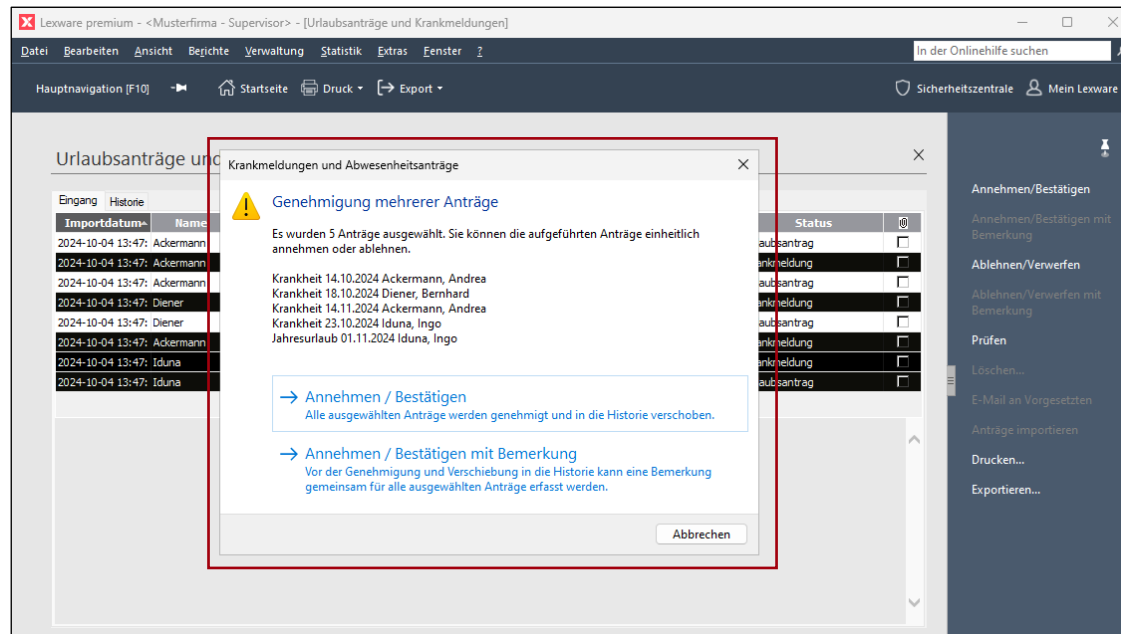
Lexware premium - <Musterfirma - Supervisor> - [Urlaubsanträge und Krankmeldungen]

Datei Bearbeiten Ansicht Berichte Verwaltung Statistik Extras Fenster ?

In der Onlinehilfe suchen

Hauptnavigation [F10] Startseite Druck Export

Sicherheitszentrale Mein Lexware

Urlaubsanträge und

Eingang Historie

| Importdatum | Name | Status | |
|---|---|---|---|
| 2024-10-04 13:47: | Ackermann | aubsantrag | |
| 2024-10-04 13:47: | Ackermann | nkmeldung | |
| 2024-10-04 13:47: | Ackermann | aubsantrag | |
| 2024-10-04 13:47: | Diener | nkmeldung | |
| 2024-10-04 13:47: | Diener | aubsantrag | |
| 2024-10-04 13:47: | Ackermann | nkmeldung | |
| 2024-10-04 13:47: | Iduna | nkmeldung | |
| 2024-10-04 13:47: | Iduna | aubsantrag | |

Krankmeldungen und Abwesenheitsanträge

Genehmigung mehrerer Anträge

Es wurden 5 Anträge ausgewählt. Sie können die aufgeführten Anträge einheitlich annehmen oder ablehnen.

Krankheit 14.10.2024 Ackermann, Andrea
Krankheit 18.10.2024 Diener, Bernhard
Krankheit 14.11.2024 Ackermann, Andrea
Krankheit 23.10.2024 Iduna, Ingo
Jahresurlaub 01.11.2024 Iduna, Ingo

→ Annehmen / Bestätigen
Alle ausgewählten Anträge werden genehmigt und in die Historie verschoben.

→ Annehmen / Bestätigen mit Bemerkung
Vor der Genehmigung und Verschiebung in die Historie kann eine Bemerkung gemeinsam für alle ausgewählten Anträge erfasst werden.

Abbrechen

Annehmen/Bestätigen
Annehmen/Bestätigen mit Bemerkung
Ablehnen/Verwerfen
Ablehnen/Verwerfen mit Bemerkung
Prüfen
Löschen...
E-Mail an Vorgesetzten
Anträge importieren
Drucken...
Exportieren...